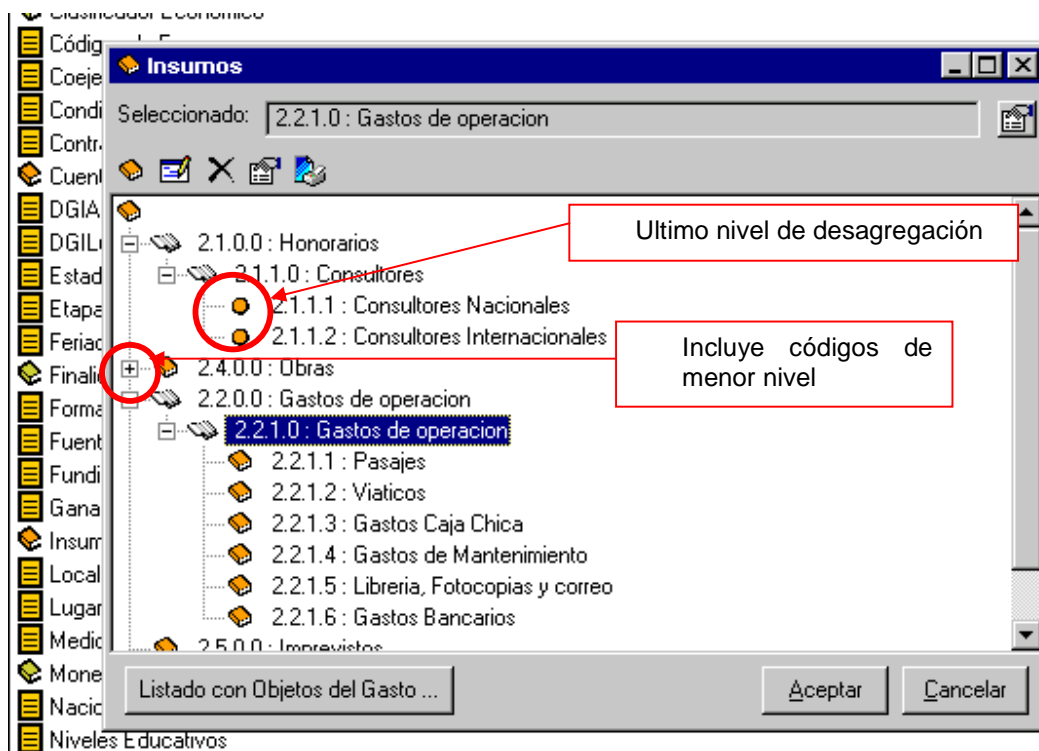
Clasificador Económico
Códig
Coeje
Condi
Contr
Cuent
DGIA
DGIL
Estad
Etapa
Feriad
Finalid
Forma
Fuent
Fundi
Gana
Insum
Local
Lugar
Medic
Mone
Nacic
Niveles Educativos

Insumos

Seleccionado: 2.2.1.0 : Gastos de operacion

2.1.0.0 : Honorarios
2.1.1.0 : Consultores
2.1.1.1 : Consultores Nacionales
2.1.1.2 : Consultores Internacionales
2.4.0.0 : Obras
2.2.0.0 : Gastos de operacion
2.2.1.0 : Gastos de operacion
2.2.1.1 : Pasajes
2.2.1.2 : Viaticos
2.2.1.3 : Gastos Caja Chica
2.2.1.4 : Gastos de Mantenimiento
2.2.1.5 : Libreria, Fotocopias y correo
2.2.1.6 : Gastos Bancarios
2.5.0.0 : Imprevistos

Ultimo nivel de desagregación

Incluye códigos de menor nivel

Listado con Objetos del Gasto ...
Aceptar
Cancelar